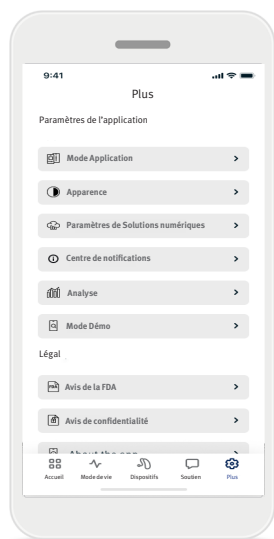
9:41

Plus

Paramètres de l'application

Mode Application >

Apparence >

Paramètres de Solutions numériques >

Centre de notifications >

Analyse >

Mode Démo >

Légal

Avis de la FDA >

Avis de confidentialité >

About the app >

Accueil Mode de vie Dispositifs Soutien Plus